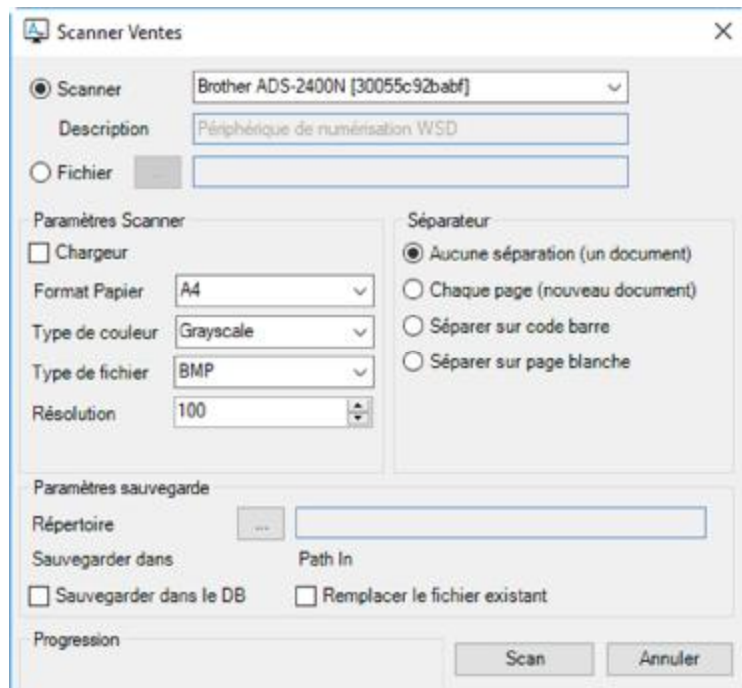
Scanner Ventes

Scanner
Brother ADS-2400N [30055c92babf]
Description
Périphérique de numérisation WSD
Fichier
...

Paramètres Scanner
Chargeur
Format Papier
A4
Type de couleur
Grayscale
Type de fichier
BMP
Résolution
100

Séparateur
Aucune séparation (un document)
Chaque page (nouveau document)
Séparer sur code barre
Séparer sur page blanche

Paramètres sauvegarde
Répertoire
...
Sauvegarder dans
Path In
Sauvegarder dans le DB
Remplacer le fichier existant

Progression
Scan
Annuler